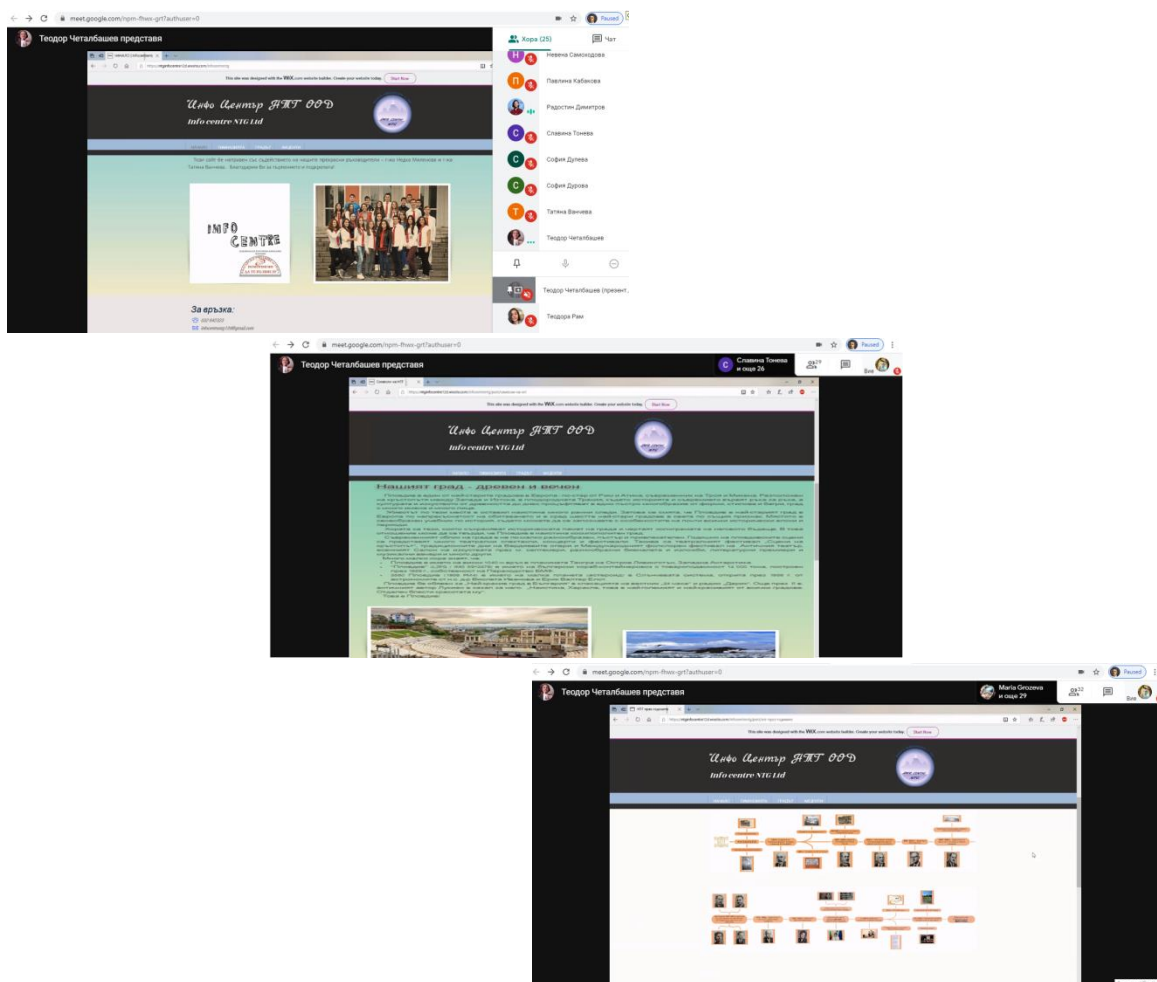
meet.google.com/npm-fhwx-grt?authuser=0

Paused

Теодор Четалбашев представя

Хора (25)

Чат

This site was designed with the WIX.com website builder. Create your website today. Start Now

Инфо Център НТГ ООД

Info centre NTG Ltd

Този сайт бе направен със съдействието на нашите прекрасни ръководители – г-жа Недка Милелова и г-жа Татяна Ванчева. Благодарим Ви за подкрепата!

INFO CENTRE

За връзка:

Невена Самоходова

Павлина Кабакова

Радостин Димитров

Славина Тонева

София Дулева

София Дурова

Татяна Ванчева

Теодор Четалбашев

Теодор Четалбашев (презент.

Теодора Рим

meet.google.com/npm-fhwx-grt?authuser=0

Теодор Четалбашев представя

Славина Тонева и още 26

29

Вие

This site was designed with the WIX.com website builder. Create your website today. Start Now

Инфо Център НТГ ООД

Info centre NTG Ltd

Нашият град - древен и вечен

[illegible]

meet.google.com/npm-fhwx-grt?authuser=0

Теодор Четалбашев представя

Maria Grozeva и още 29

32

Вие

This site was designed with the WIX.com website builder. Create your website today. Start Now

Инфо Център НТГ ООД

Info centre NTG Ltd